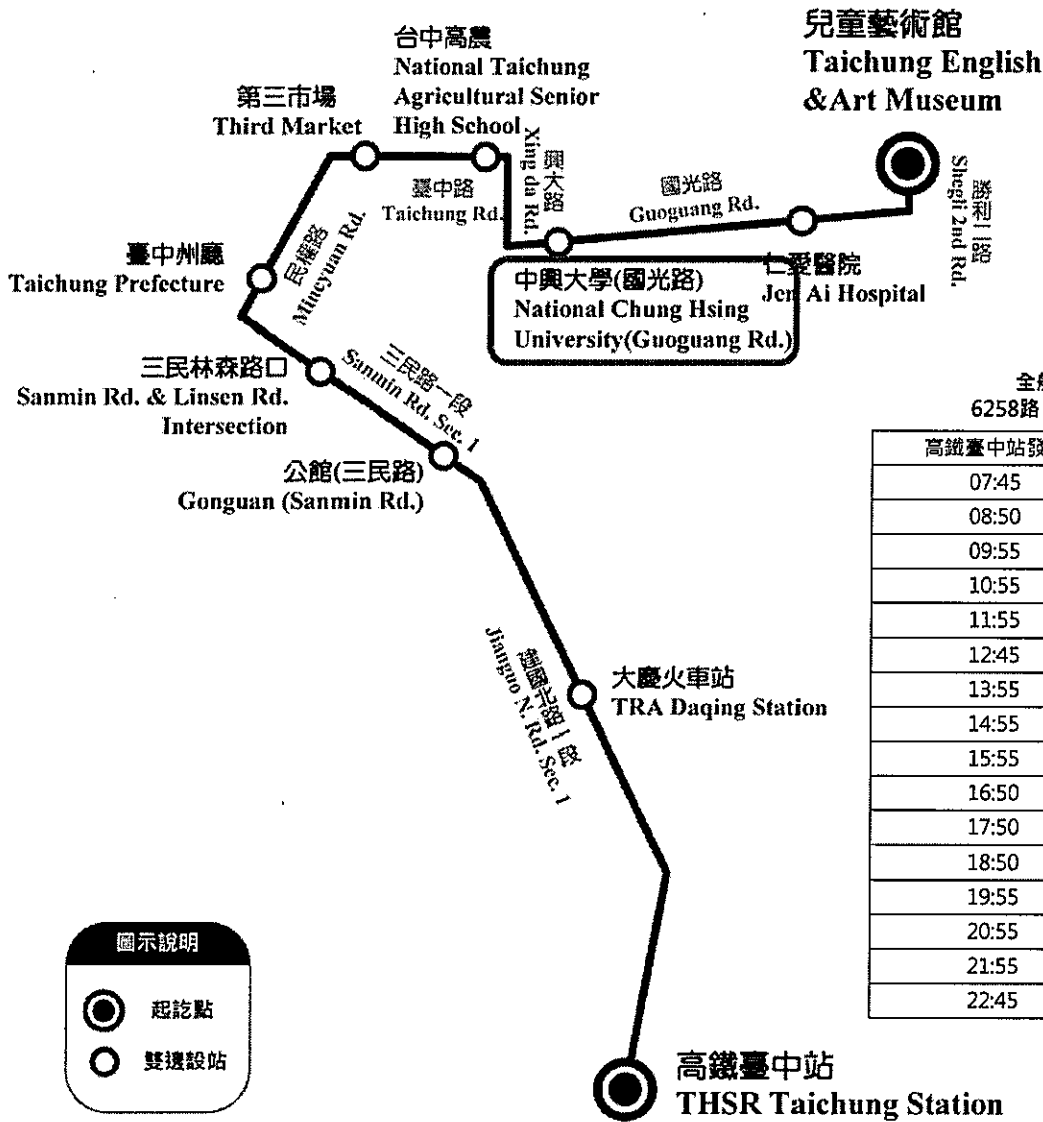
兒童藝術館
Taichung English
&Art Museum

台中高農
National Taichung
Agricultural Senior
High School

第三市場
Third Market

興大路
Xing da Rd.

臺中路
Taichung Rd.

國光路
Guoguang Rd.

勝利二路
Shegli 2nd Rd.

臺中州廳
Taichung Prefecture

民權路
Mincyuan Rd.

中興大學(國光路)
National Chung Hsing
University(Guoguang Rd.)

仁愛醫院
Jen Ai Hospital

三民林森路口
Sanmin Rd. & Linsen Rd.
Intersection

三民路一段
Sanmin Rd. Sec. 1

公館(三民路)
Gonguan (Sanmin Rd.)

建國北路一段
Jianguo N. Rd. Sec. 1

大慶火車站
TRA Daqing Station

全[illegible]
6258路 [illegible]

| 高鐵臺中站發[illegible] |
|---|
| 07:45 |
| 08:50 |
| 09:55 |
| 10:55 |
| 11:55 |
| 12:45 |
| 13:55 |
| 14:55 |
| 15:55 |
| 16:50 |
| 17:50 |
| 18:50 |
| 19:55 |
| 20:55 |
| 21:55 |
| 22:45 |

圖示說明
起訖點
雙邊設站

高鐵臺中站
THSR Taichung Station